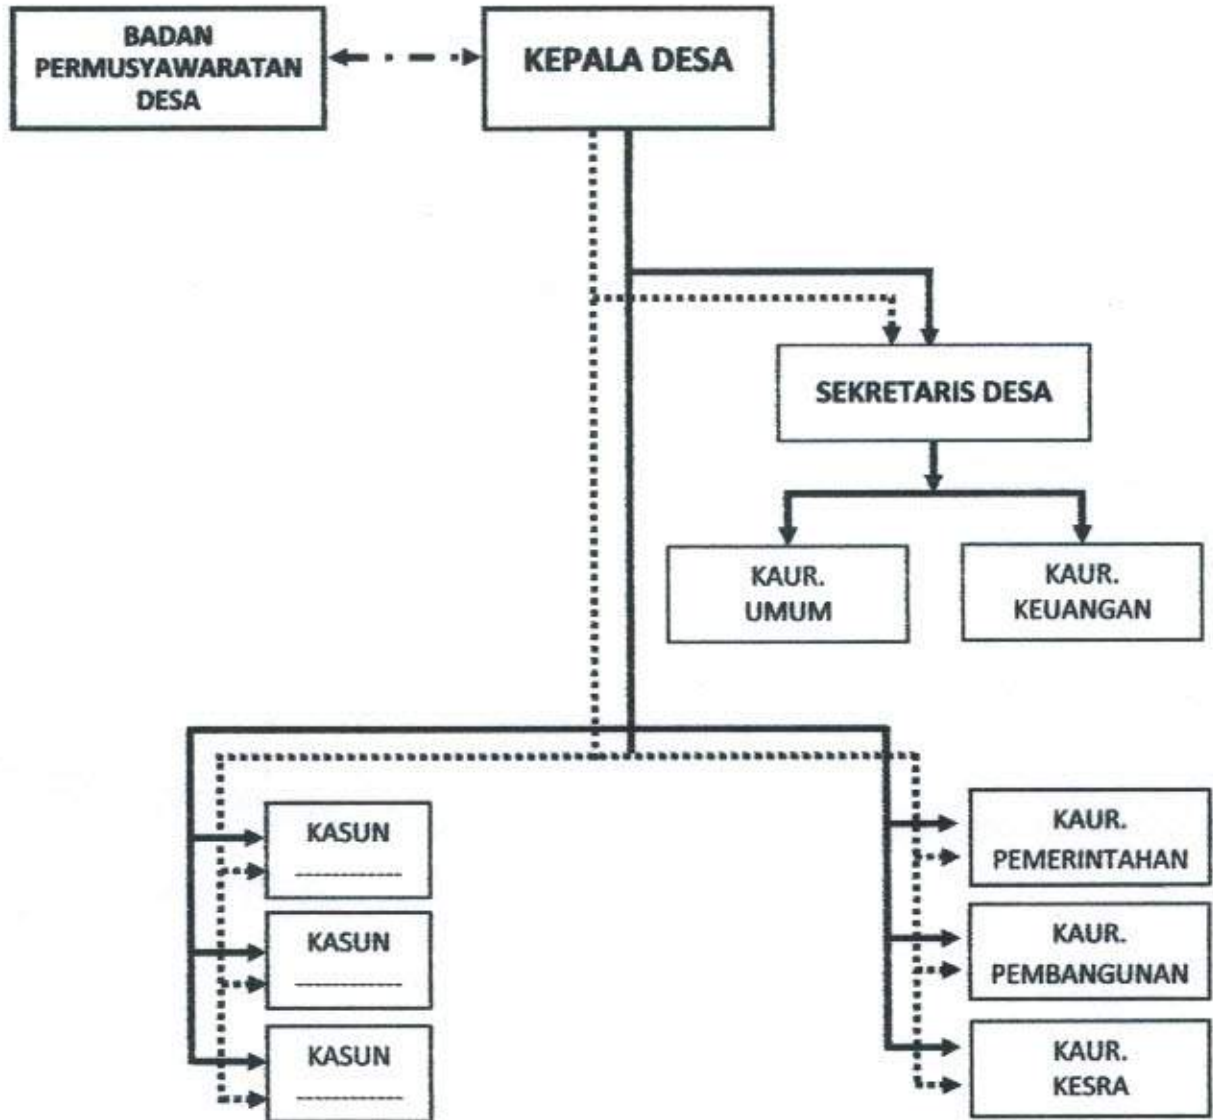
BADAN PERMUSYAWARATAN DESA

KEPALA DESA

SEKRETARIS DESA

KAUR. UMUM

KAUR. KEUANGAN

KASUN ..............

KASUN ..............

KASUN ..............

KAUR. PEMERINTAHAN

KAUR. PEMBANGUNAN

KAUR. KESRA